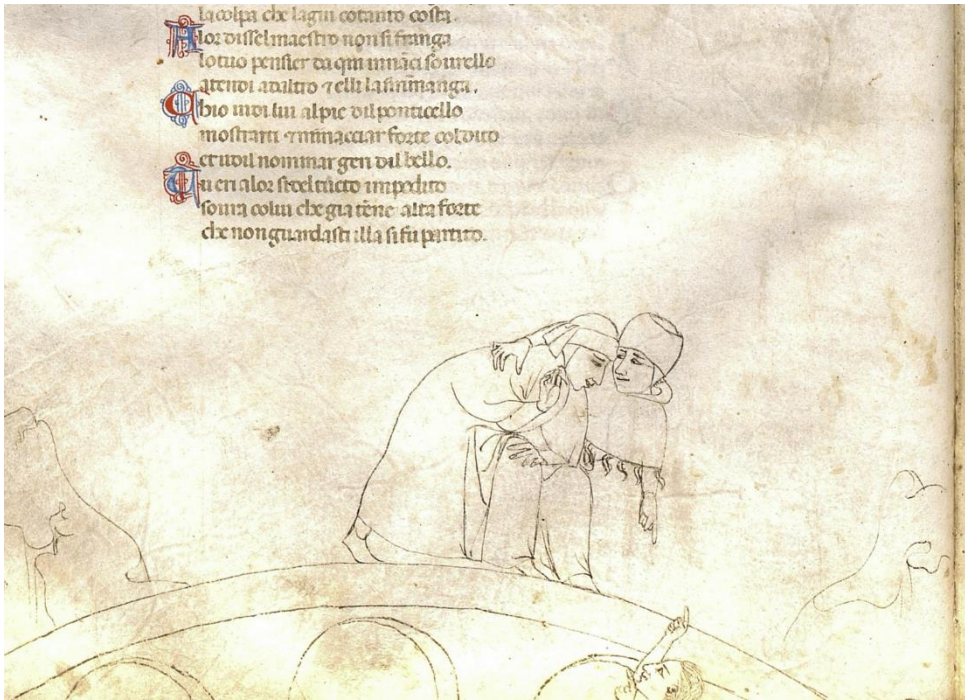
la colpa che laggiu cotanto costa.
Allor dissel maestro non si franga
lo tuo penser da qui innãci sovr ello
attendi ad altro et elli la si rimanga.
Chio vidi lui al pie del ponticello
mostrarti et minacciar forte col dito
et udil nominar geri del bello.
Tu eri alor sì del tucto impedito
sovra colui che gia tenne alta forte
che non guardasti illa si fu partito.